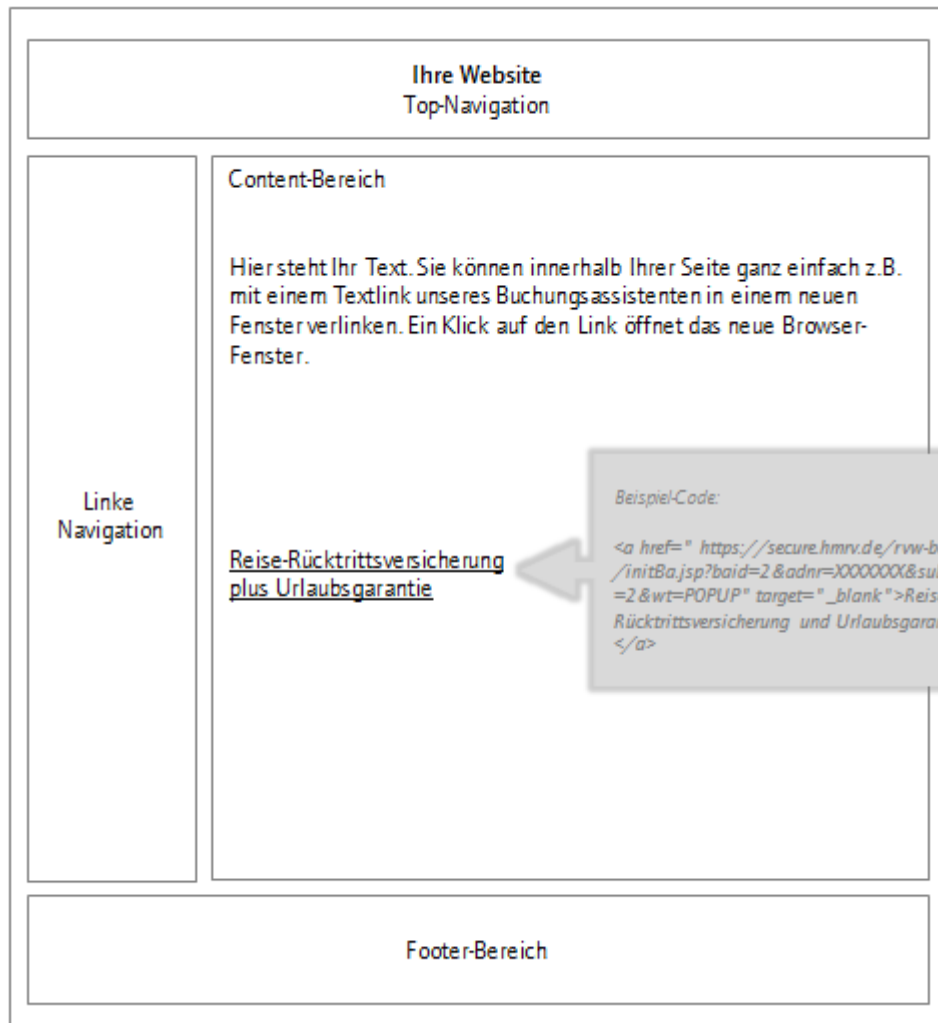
**Ihre Website**
Top-Navigation

Linke Navigation

Content-Bereich

Hier steht Ihr Text. Sie können innerhalb Ihrer Seite ganz einfach z.B. mit einem Textlink unseres Buchungsassistenten in einem neuen Fenster verlinken. Ein Klick auf den Link öffnet das neue Browser-Fenster.

Reise-Rücktrittsversicherung plus Urlaubsgarantie

*Beispiel-Code:*

*<a href=" https://secure.hmrv.de/rvw-b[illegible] /initBa.jsp?baid=2&adnr=XXXXXXX&su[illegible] =2&wt=POPUP" target="_blank">Reis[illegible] Rücktrittsversicherung und Urlaubsgara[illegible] </a>*

Footer-Bereich